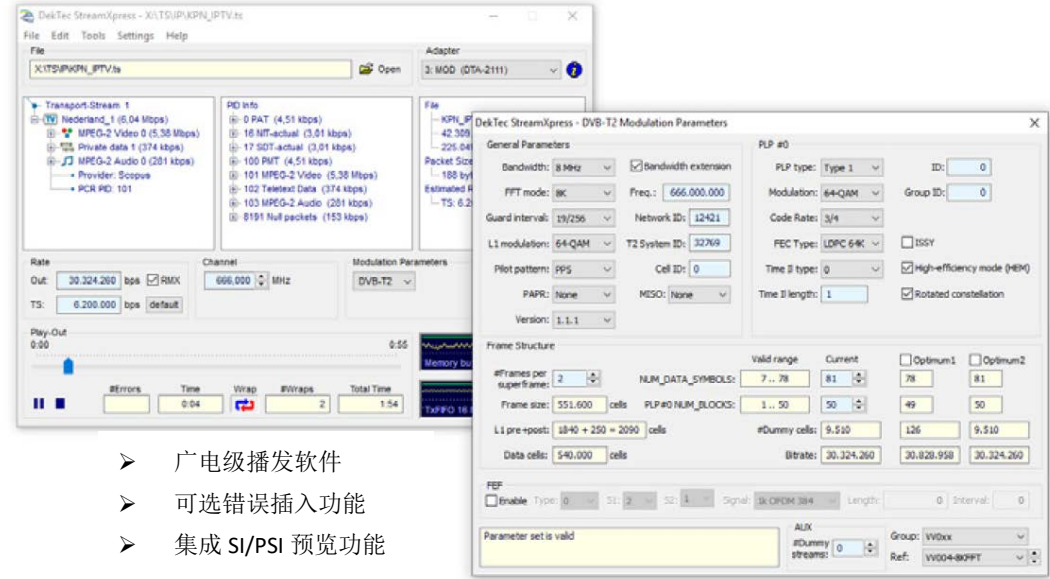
DekTec StreamXpress - X:\TS\IP\KPN_IPTV.ts

File Edit Tools Settings Help

File
X:\TS\IP\KPN_IPTV.ts
Open

Adapter
3: MOD (DTA-2111)

Transport-Stream 1
Nederland_1 (6,04 Mbps)
MPEG-2 Video 0 (5,38 Mbps)
Private data 1 (374 kbps)
MPEG-2 Audio 0 (281 kbps)
Provider: Scopus
PCR PID: 101

PID Info
0 PAT (4,51 kbps)
16 NIT-actual (3,01 kbps)
17 SDT-actual (3,01 kbps)
100 PMT (4,51 kbps)
101 MPEG-2 Video (5,38 Mbps)
102 Teletext Data (374 kbps)
103 MPEG-2 Audio (281 kbps)
8191 Null packets (153 kbps)

File
KPN_IP
42.389
225.04
Packet Size
188 by
Estimated R
TS: 6.2

Rate
Out: 30.324.260 bps RMX
TS: 6.200.000 bps default

Channel
666,000 MHz

Modulation Parameters
DVB-T2

Play-Out
0:00
0:55

#Errors
Time 0:04
Wrap
#Wraps 2
Total Time 1:54

Memory bu
TxFIFO 16

DekTec StreamXpress - DVB-T2 Modulation Parameters

General Parameters
Bandwidth: 8 MHz
Bandwidth extension
FFT mode: 8K
Freq.: 666.000.000
Guard interval: 19/256
Network ID: 12421
L1 modulation: 64-QAM
T2 System ID: 32769
Pilot pattern: PP5
Cell ID: 0
PAPR: None
MISO: None
Version: 1.1.1

PLP #0
PLP type: Type 1
ID: 0
Modulation: 64-QAM
Group ID: 0
Code Rate: 3/4
FEC Type: LDPC 64K
ISSY
Time II type: 0
High-efficiency mode (HEM)
Time II length: 1
Rotated constellation

Frame Structure
| | Valid range | Current | Optimum1 | Optimum2 |
|---|---|---|---|---|
| NUM_DATA_SYMBOLS: | 7 .. 78 | 81 | 78 | 81 |
| PLP#0 NUM_BLOCKS: | 1 .. 50 | 50 | 49 | 50 |
| #Dummy cells: | | 9.510 | 126 | 9.510 |
| Bitrate: | | 30.324.260 | 30.828.958 | 30.324.260 |

#Frames per superframe: 2
Frame size: 551.600 cells
L1 pre+post: 1840 + 250 = 2090 cells
Data cells: 540.000 cells

FEF
Enable Type: 0 S1: 2 S2: 1 Signal: 1k OFDM 384 Length: 0 Interval: 0

Parameter set is valid

AUX
#Dummy streams: 0
Group: VV0xx
Ref: VV004-8KFFT

➢ 广电级播发软件
➢ 可选错误插入功能
➢ 集成 SI/PSI 预览功能